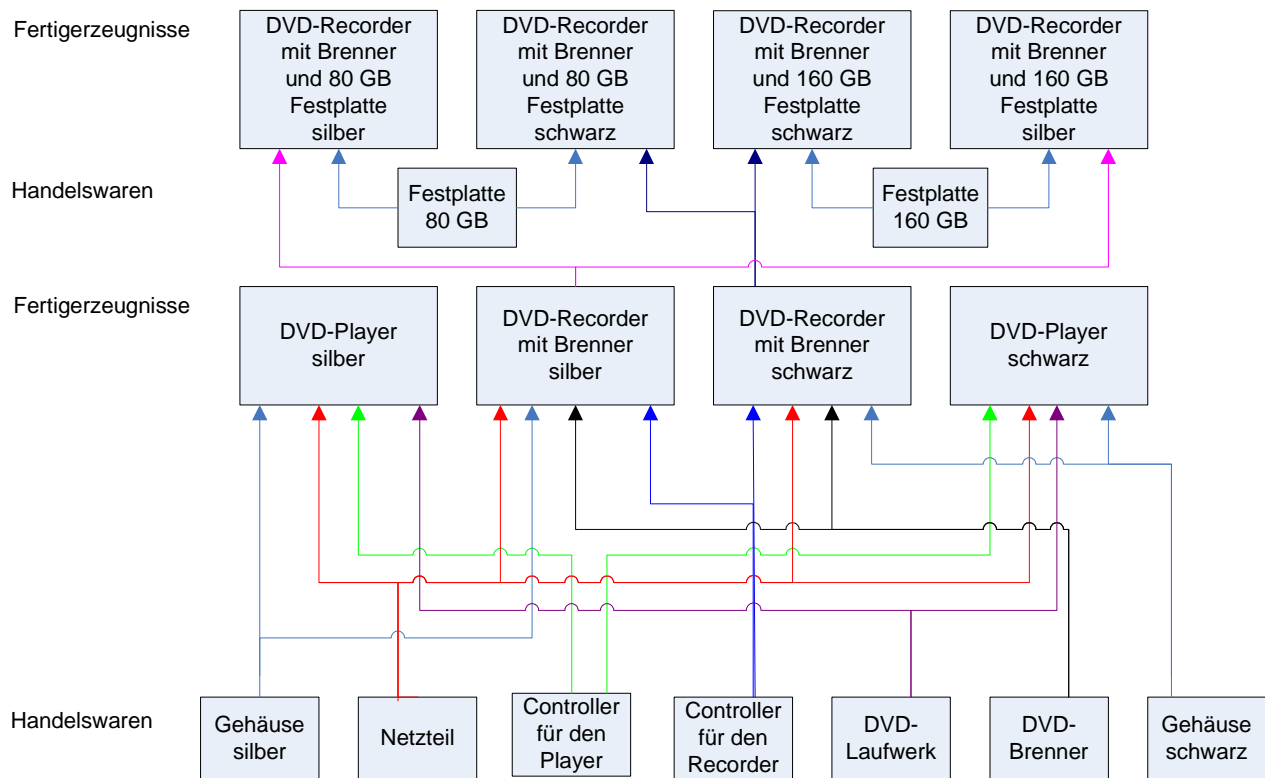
Fertigerzeugnisse

DVD-Recorder mit Brenner und 80 GB Festplatte silber

DVD-Recorder mit Brenner und 80 GB Festplatte schwarz

DVD-Recorder mit Brenner und 160 GB Festplatte schwarz

DVD-Recorder mit Brenner und 160 GB Festplatte silber

Handelswaren

Festplatte 80 GB

Festplatte 160 GB

Fertigerzeugnisse

DVD-Player silber

DVD-Recorder mit Brenner silber

DVD-Recorder mit Brenner schwarz

DVD-Player schwarz

Handelswaren

Gehäuse silber

Netzteil

Controller für den Player

Controller für den Recorder

DVD-Laufwerk

DVD-Brenner

Gehäuse schwarz